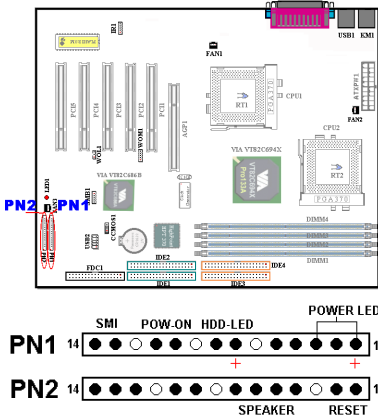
JP1
FAN1
USB1
KM1
PCI5
PCI4
PCI3
PCI2
PCI1
AGP1
RT1
CPU1
ATXPW1
FAN2
CPU2
RT2
WOL1
WOM1
VIA VT82C686B
VIA VT82C694X
LED1
PN2
PN1
USB2
CMOS1
DIMM4
DIMM3
DIMM2
DIMM1
FDC1
IDE2
IDE4
IDE1
IDE3

POWER LED
SMI
POW-ON
HDD-LED
PN1
14
1
+
+
PN2
14
1
SPEAKER
RESET